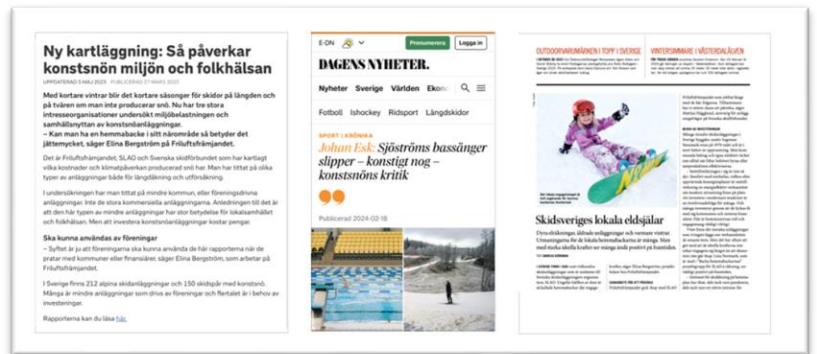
Ny kartläggning: Så påverkar konstsnön miljön och folkhälsan

UPPDATERAD 3 MAJ 2023 · PUBLICERAD 3 MARS 2023

Med kortare vintrar blir det kortare säsonger för skidor på längden och på tvären om man inte producerar snö. Nu har tre stora intresseorganisationer undersökt miljöbelastningen och samhällsnyttan av konstsnöanläggningar.
– Kan man ha en hemmabacke i sitt närområde så betyder det jättemycket, säger Elina Bergström på Friluftsfrämjandet.

Det är Friluftsfrämjandet, SLAO och Svenska skidförbundet som har kartlagt vilka kostnader och klimatpåverkan producerad snö har. Man har tittat på olika typer av anläggningar både för längdåkning och utförsåkning.

I undersökningen har man tittat på mindre kommun, eller föreningsdrivna anläggningar. Inte de stora kommersiella anläggningarna. Anledningen till det är att den här typen av mindre anläggningar har stor betydelse för lokalsamhället och folkhälsan. Men att investera konstsnöanläggningar kostar pengar.

Ska kunna användas av föreningar

– Syftet är ju att föreningarna ska kunna använda de här rapporterna när de pratar med kommuner eller finansiärer, säger Elina Bergström, som arbetar på Friluftsfrämjandet.

I Sverige finns 212 alpina skidanläggningar och 150 skidspår med konstsnö. Många är mindre anläggningar som drivs av föreningar och flertalet är i behov av investeringar.

Rapporterna kan du läsa här.

E-ON
Prenumerera
Logga in
DAGENS NYHETER.
Nyheter Sverige Världen Ekon
Fotboll Ishockey Ridsport Längdskidor
SPORT | KRÖNIKA
Johan Esk: Sjöströms bassänger slipper – konstigt nog – konstsnöns kritik
Publicerad 2024-02-18

OUTDOORVARUMÄRKEN I TOPP I SVERIGE
VINTERSIMMARE I VÄSTERDALÄLVEN

Skidsveriges lokala eldsjälar